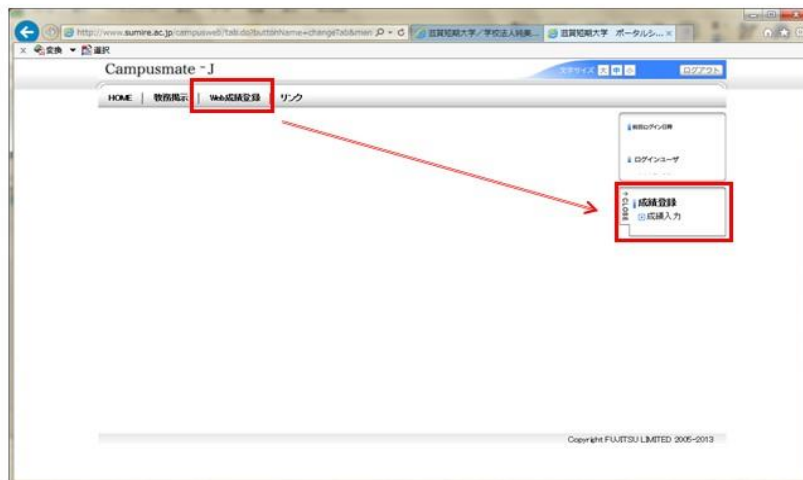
http://www.sumire.ac.jp/campusweb/tab.do?buttonName=changeTab&men
滋賀短期大学／学校法人純美...
滋賀短期大学 ポータルシ... ×

× 変換 ▼ 選択

Campusmate -J

文字サイズ 大 中 小

ログアウト

HOME | 教務掲示 | Web成績登録 | リンク

前回ログイン日時

ログインユーザ

CLOSE

成績登録

成績入力

Copyright FUJITSU LIMITED 2005-2013